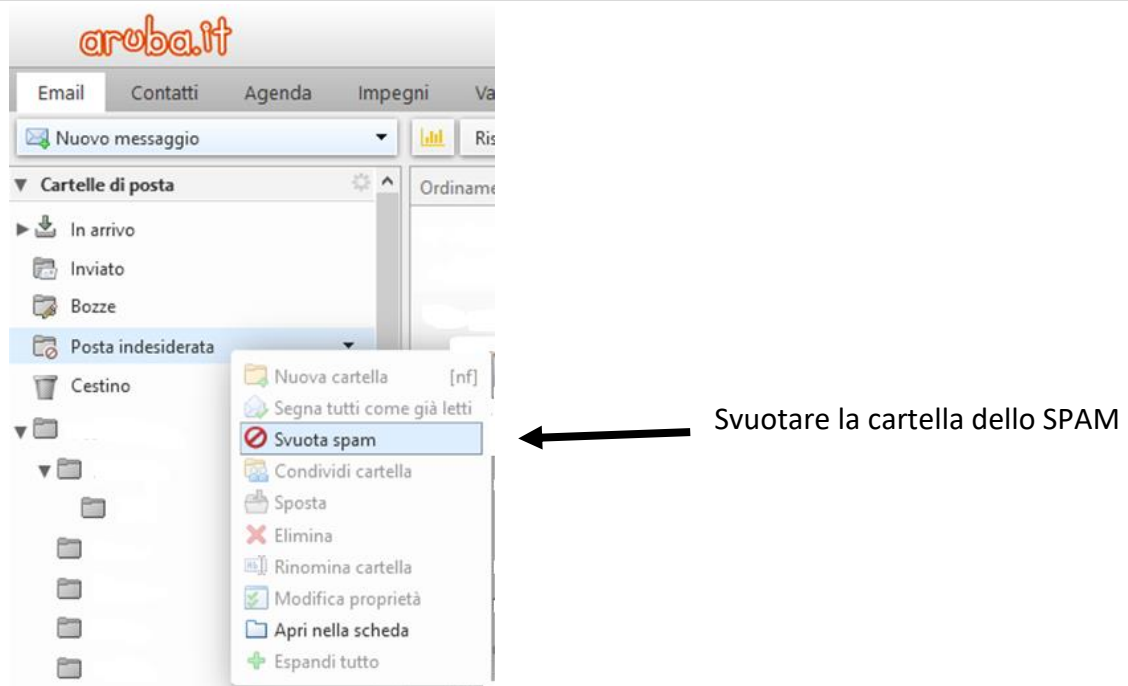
aruba.it

Email Contatti Agenda Impegni Va

Nuovo messaggio

Ris

Cartelle di posta

Ordiname

In arrivo

Inviato

Bozze

Posta indesiderata

Cestino

Nuova cartella [nf]

Segna tutti come già letti

Svuota spam

Condividi cartella

Sposta

Elimina

Rinomina cartella

Modifica proprietà

Apri nella scheda

Espandi tutto

Svuotare la cartella dello SPAM